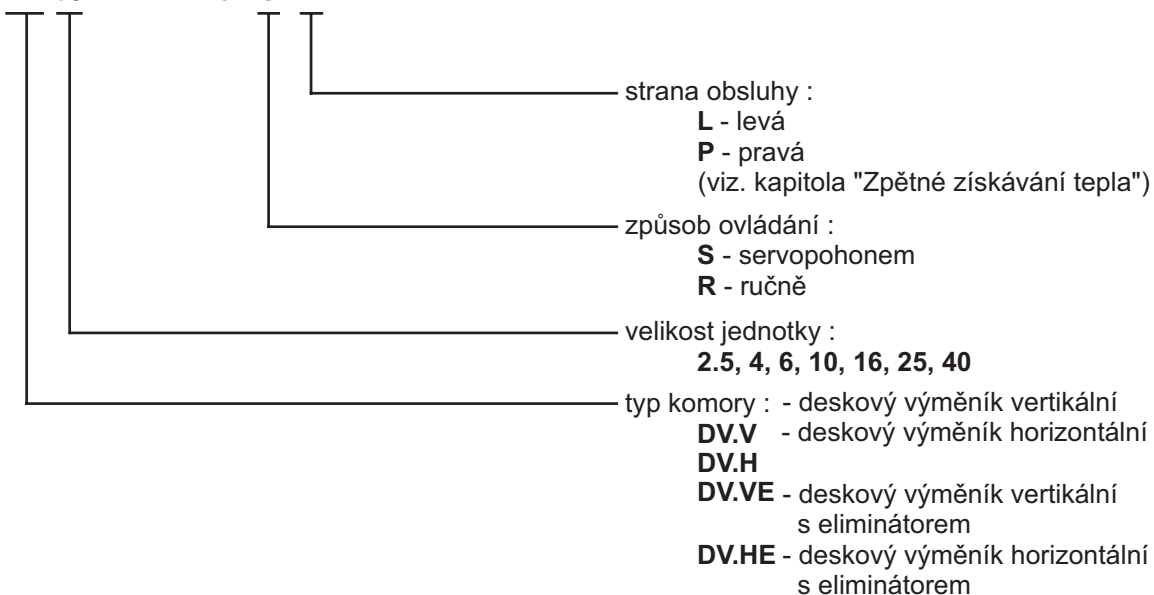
strana obsluhy :
**L** - levá
**P** - pravá
(viz. kapitola "Zpětné získávání tepla")

způsob ovládání :
**S** - servopohonem
**R** - ručně

velikost jednotky :
**2.5, 4, 6, 10, 16, 25, 40**

typ komory : - deskový výměník vertikální
**DV.V** - deskový výměník horizontální
**DV.H**
**DV.VE** - deskový výměník vertikální s eliminátorem
**DV.HE** - deskový výměník horizontální s eliminátorem